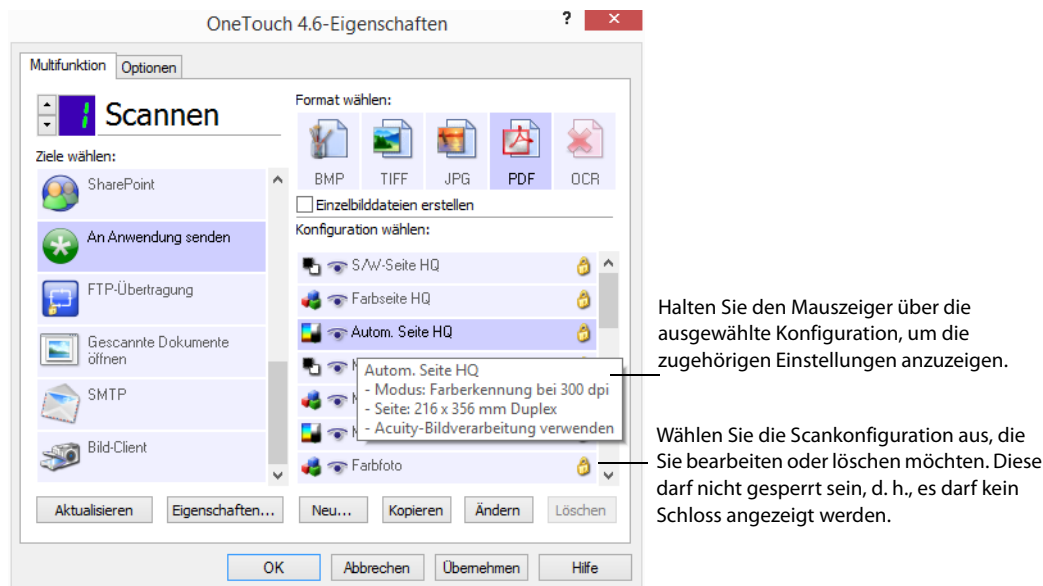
OneTouch 4.6-Eigenschaften

?

Multifunktion | Optionen

1 Scannen

Ziele wählen:

SharePoint

An Anwendung senden

FTP-Übertragung

Gescannte Dokumente öffnen

SMTP

Bild-Client

Format wählen:

BMP TIFF JPG PDF OCR

Einzelbilddateien erstellen

Konfiguration wählen:

S/W-Seite HQ

Farbseite HQ

Autom. Seite HQ

Autom. Seite HQ
- Modus: Farberkennung bei 300 dpi
- Seite: 216 x 356 mm Duplex
- Acuity-Bildverarbeitung verwenden

Farbfoto

Aktualisieren | Eigenschaften... | Neu... | Kopieren | Ändern | Löschen

OK | Abbrechen | Übernehmen | Hilfe

Halten Sie den Mauszeiger über die ausgewählte Konfiguration, um die zugehörigen Einstellungen anzuzeigen.

Wählen Sie die Scankonfiguration aus, die Sie bearbeiten oder löschen möchten. Diese darf nicht gesperrt sein, d. h., es darf kein Schloss angezeigt werden.